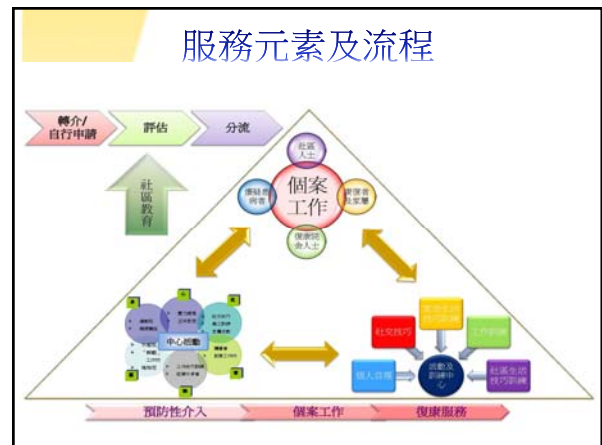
服務元素及流程

轉介/自行申請

評估

分流

社區教育

社區人士

個案工作

照顧者及家屬

復康院舍人士

復康者病者

中心活動

社交技巧

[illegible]

工作訓練

個人信任

訓練及訓練中心

社區生活技巧訓練

預防性介入

個案工作

復康服務